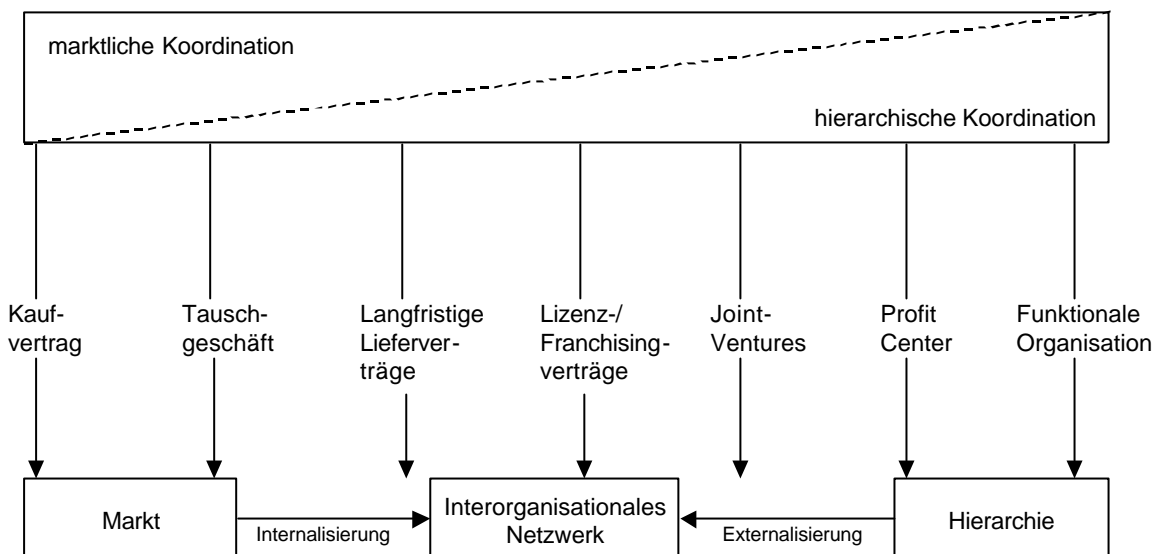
marktliche Koordination

hierarchische Koordination

Kaufvertrag

Tauschgeschäft

Langfristige Lieferverträge

Lizenz-/ Franchisingverträge

Joint-Ventures

Profit Center

Funktionale Organisation

Markt

Internalisierung

Interorganisationales Netzwerk

Externalisierung

Hierarchie